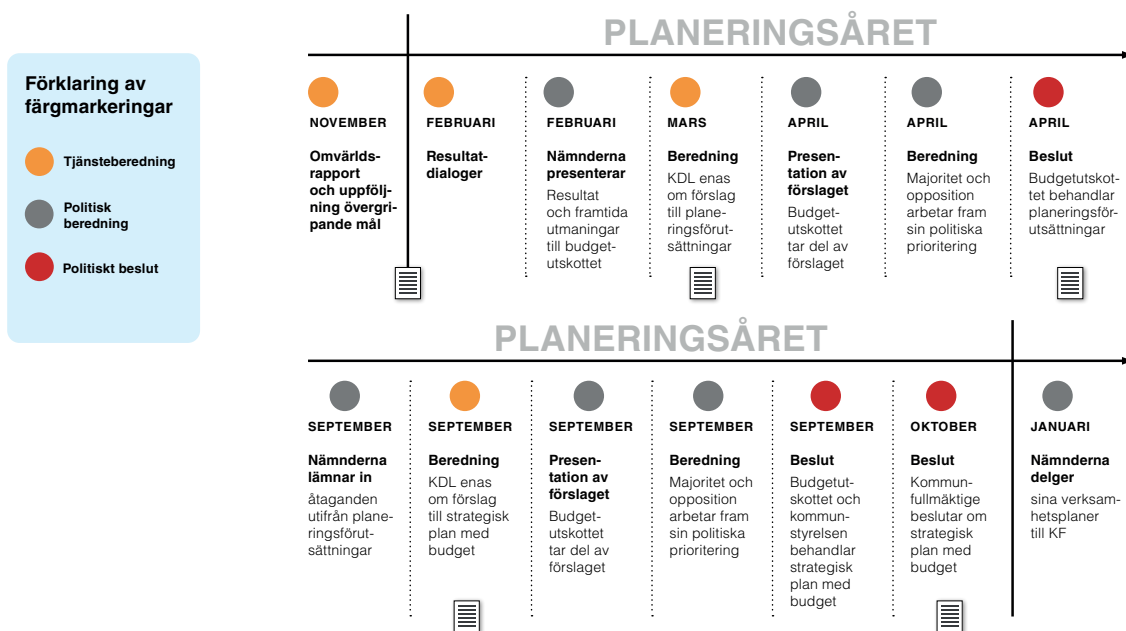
Förklaring av färgmarkeringar

Tjänsteberedning

Politisk beredning

Politiskt beslut

PLANERINGSÅRET

NOVEMBER
Omvärldsrapport och uppföljning övergripande mål

FEBRUARI
Resultatdialoger

FEBRUARI
Nämnderna presenterar
Resultat och framtida utmaningar till budgetutskottet

MARS
Beredning
KDL enas om förslag till planeringsförutsättningar

APRIL
Presentation av förslaget
Budgetutskottet tar del av förslaget

APRIL
Beredning
Majoritet och opposition arbetar fram sin politiska prioritering

APRIL
Beslut
Budgetutskottet behandlar planeringsförutsättningar

PLANERINGSÅRET

SEPTEMBER
Nämnderna lämnar in
åtaganden utifrån planeringsförutsättningar

SEPTEMBER
Beredning
KDL enas om förslag till strategisk plan med budget

SEPTEMBER
Presentation av förslaget
Budgetutskottet tar del av förslaget

SEPTEMBER
Beredning
Majoritet och opposition arbetar fram sin politiska prioritering

SEPTEMBER
Beslut
Budgetutskottet och kommunstyrelsen behandlar strategisk plan med budget

OKTOBER
Beslut
Kommunfullmäktige beslutar om strategisk plan med budget

JANUARI
Nämnderna delger
sina verksamhetsplaner till KF